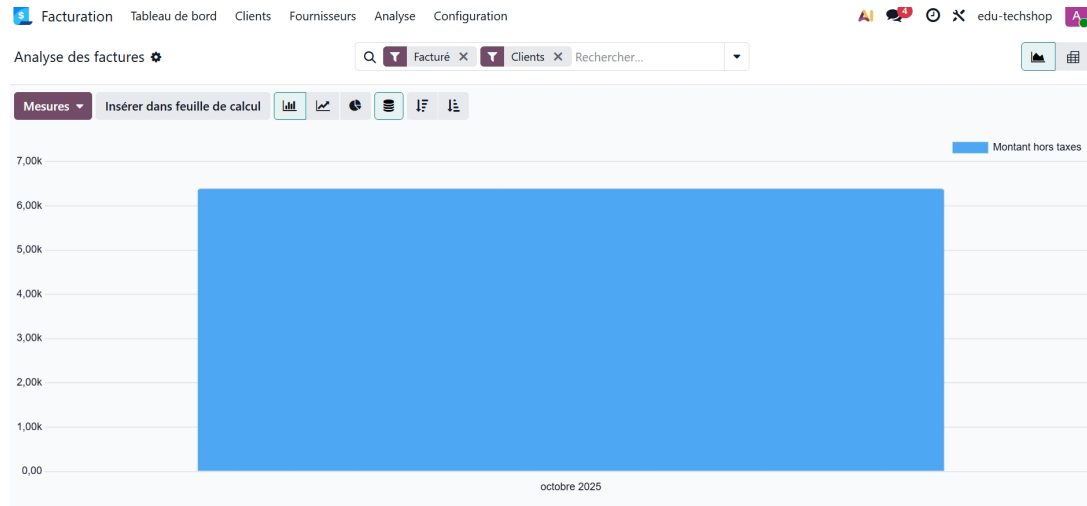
Facturation Tableau de bord Clients Fournisseurs Analyse Configuration

4 edu-techshop A

Analyse des factures

Facturé × Clients × Rechercher...

Mesures Insérer dans feuille de calcul

Montant hors taxes

7,00k
6,00k
5,00k
4,00k
3,00k
2,00k
1,00k
0,00

octobre 2025